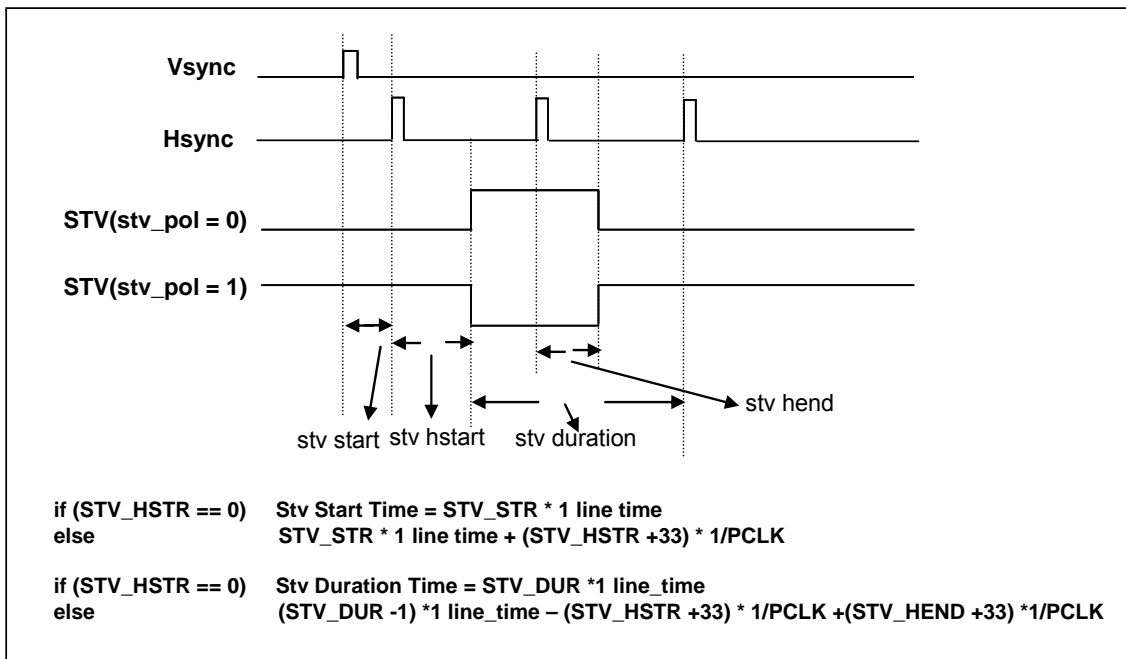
Vsync

Hsync

STV(stv_pol = 0)

STV(stv_pol = 1)

stv hend

stv start stv hstart stv duration

if (STV_HSTR == 0) Stv Start Time = STV_STR * 1 line time
else STV_STR * 1 line time + (STV_HSTR +33) * 1/PCLK

if (STV_HSTR == 0) Stv Duration Time = STV_DUR *1 line_time
else (STV_DUR -1) *1 line_time – (STV_HSTR +33) * 1/PCLK +(STV_HEND +33) *1/PCLK